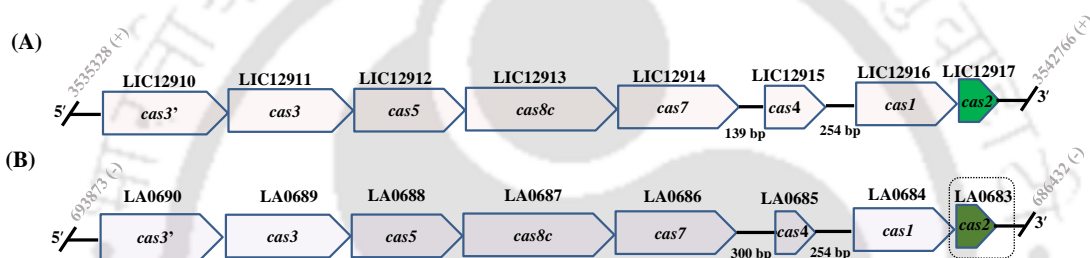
(A)

3535328 (+)

LIC12910 LIC12911 LIC12912 LIC12913 LIC12914 LIC12915 LIC12916 LIC12917

3542766 (+)

5′ cas3' cas3 cas5 cas8c cas7 cas4 cas1 cas2 3′

139 bp 254 bp

(B)

693873 (+)

LA0690 LA0689 LA0688 LA0687 LA0686 LA0685 LA0684 LA0683

686432 (-)

5′ cas3' cas3 cas5 cas8c cas7 cas4 cas1 cas2 3′

300 bp 254 bp